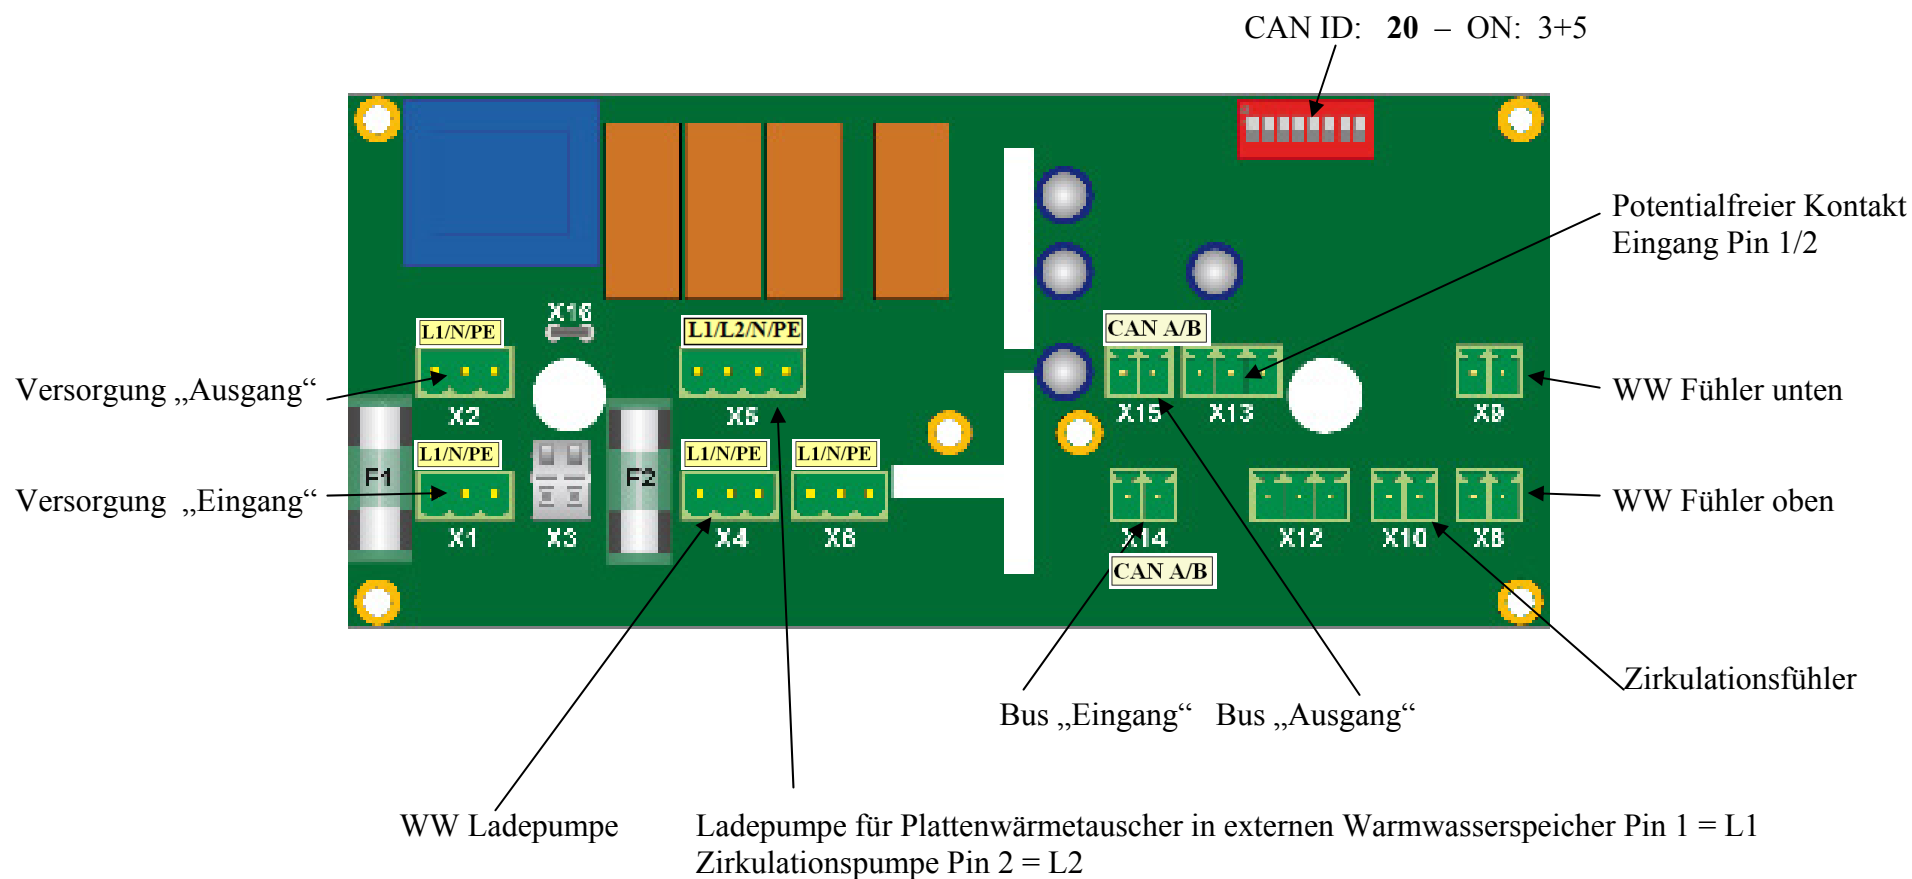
CAN ID: **20** – ON: 3+5

Potentialfreier Kontakt
Eingang Pin 1/2

X16

L1/N/PE

L1/L2/N/PE

CAN A/B

Versorgung „Ausgang“

X2

X5

X15

X13

X9

WW Fühler unten

F1

L1/N/PE

F2

L1/N/PE

L1/N/PE

Versorgung „Eingang“

X1

X3

X4

X6

X14

X12

X10

X8

WW Fühler oben

CAN A/B

Zirkulationsfühler

Bus „Eingang“ Bus „Ausgang“

WW Ladepumpe

Ladepumpe für Plattenwärmetauscher in externen Warmwasserspeicher Pin 1 = L1
Zirkulationspumpe Pin 2 = L2